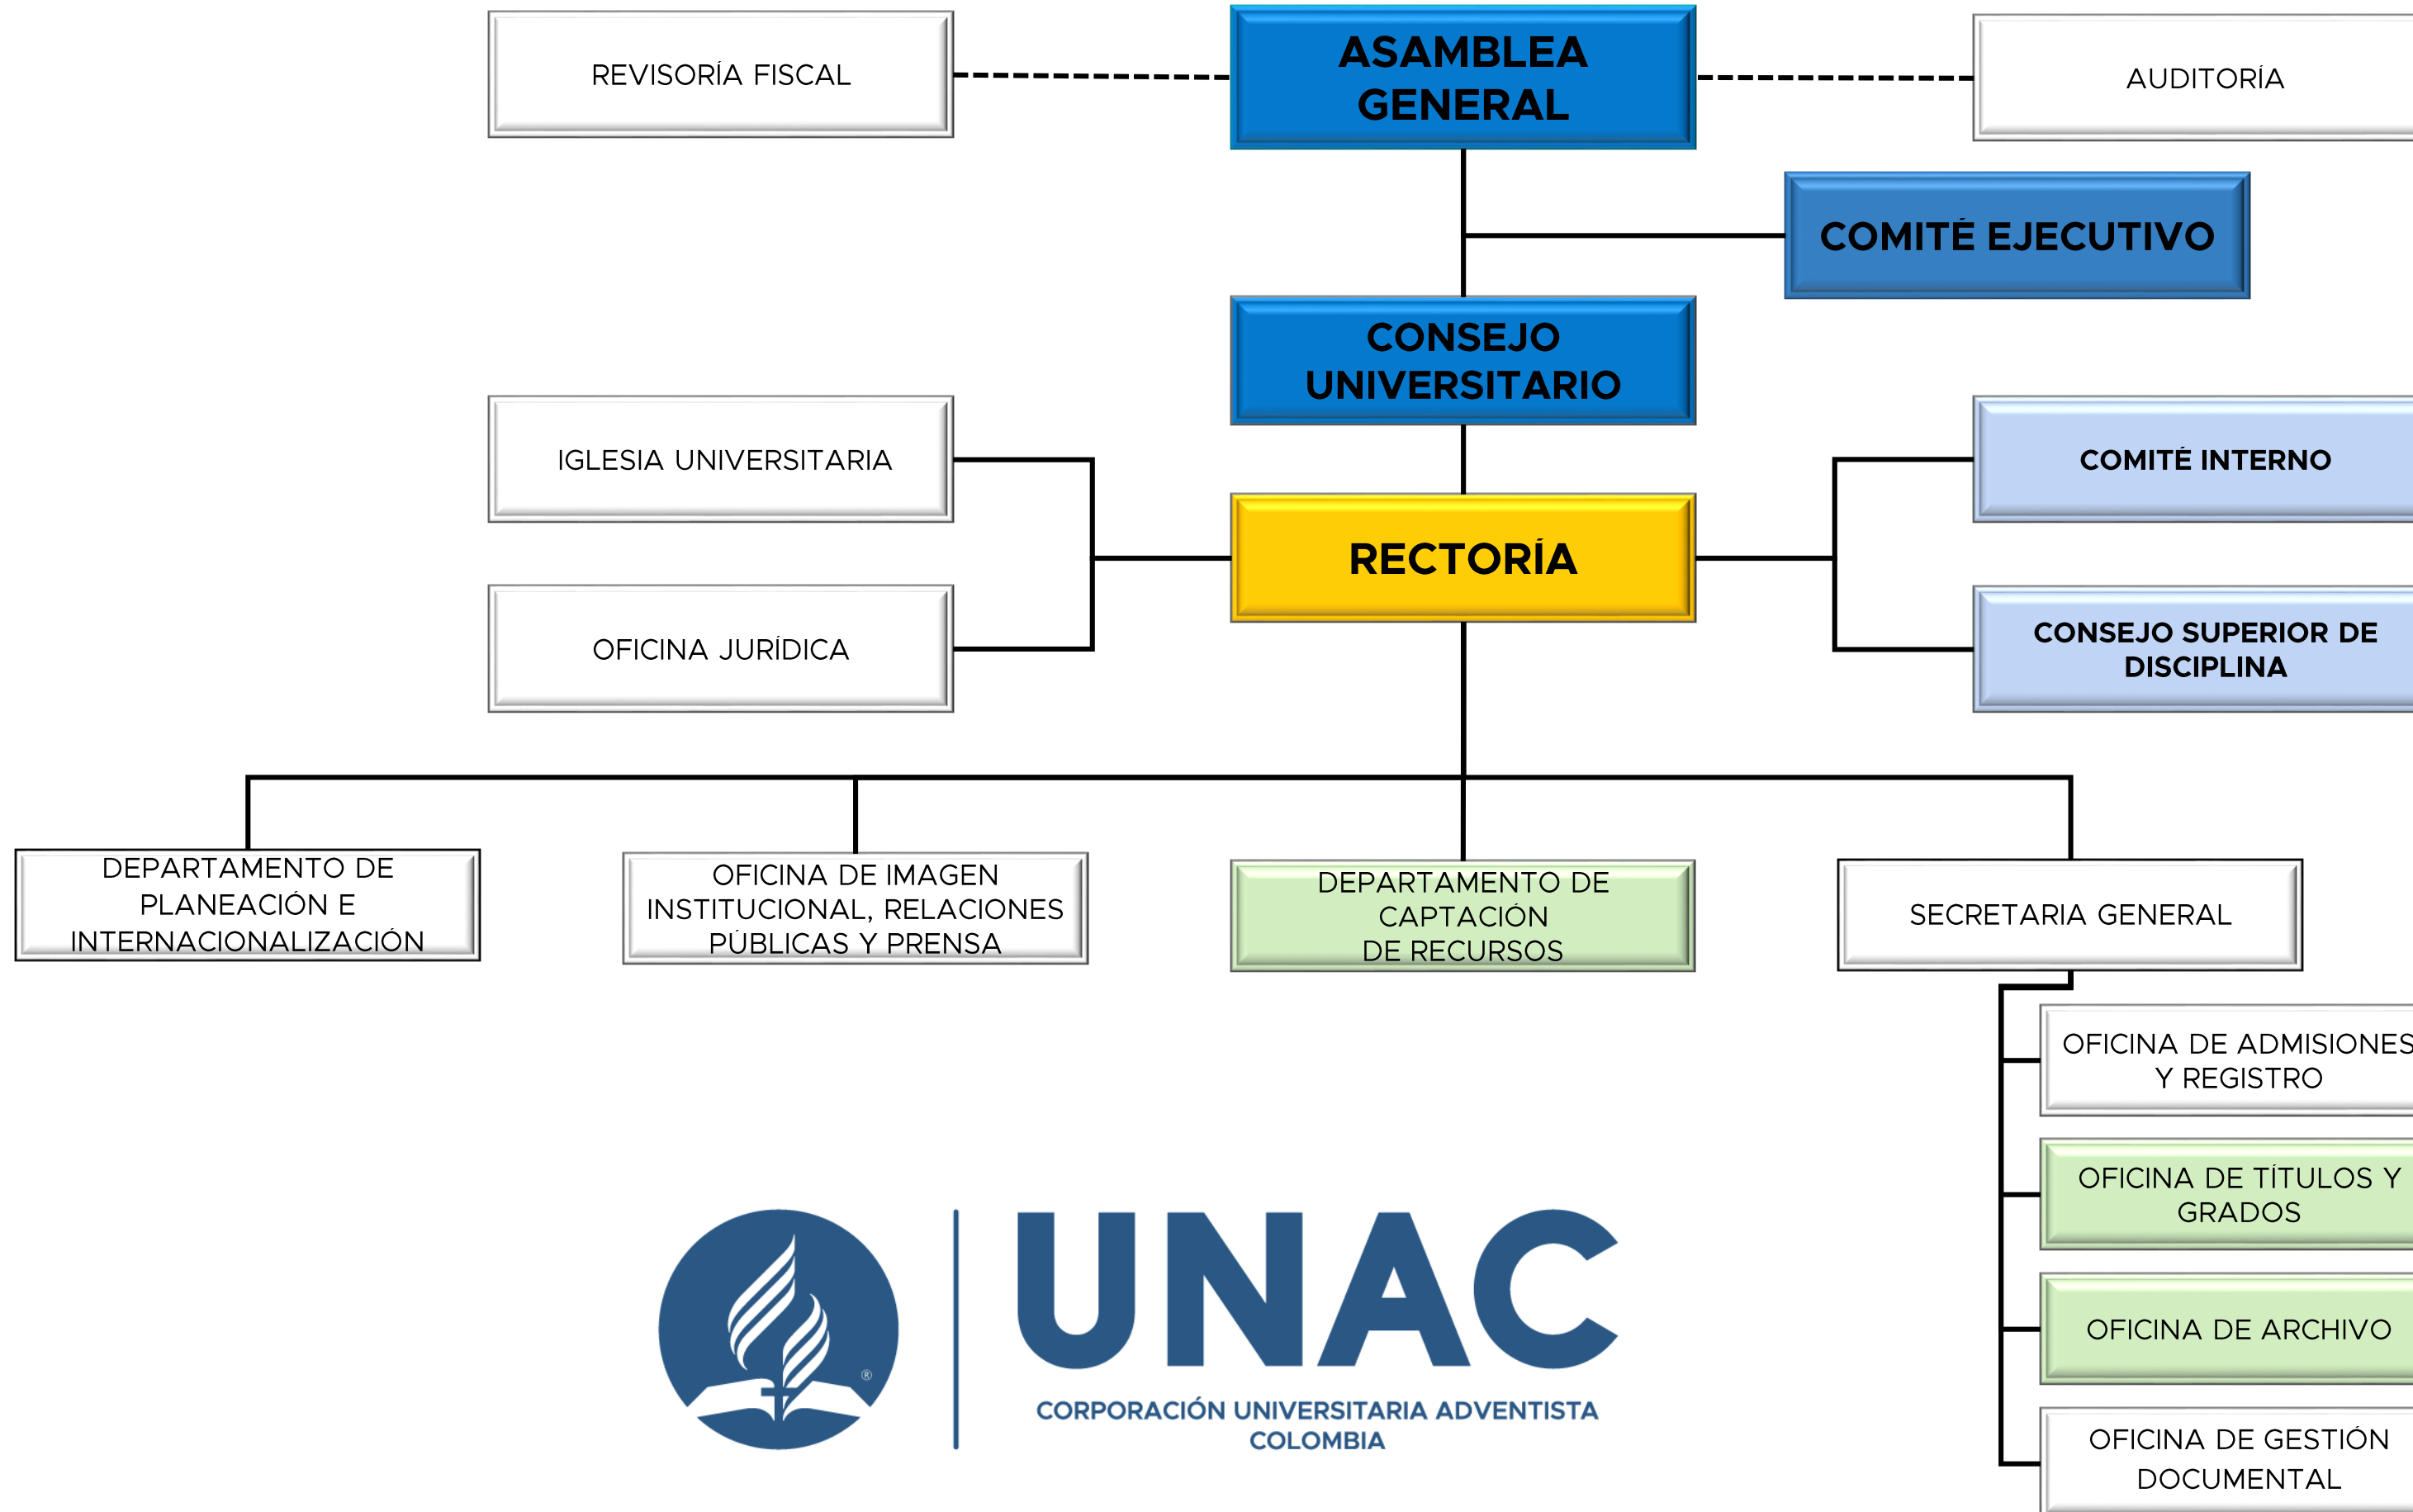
REVISORÍA FISCAL

ASAMBLEA GENERAL

AUDITORÍA

COMITÉ EJECUTIVO

CONSEJO UNIVERSITARIO

IGLESIA UNIVERSITARIA

OFICINA JURÍDICA

RECTORÍA

COMITÉ INTERNO

CONSEJO SUPERIOR DE DISCIPLINA

DEPARTAMENTO DE PLANEACIÓN E INTERNACIONALIZACIÓN

OFICINA DE IMAGEN INSTITUCIONAL, RELACIONES PÚBLICAS Y PRENSA

DEPARTAMENTO DE CAPTACIÓN DE RECURSOS

SECRETARIA GENERAL

OFICINA DE ADMISIONES Y REGISTRO

OFICINA DE TÍTULOS Y GRADOS

OFICINA DE ARCHIVO

OFICINA DE GESTIÓN DOCUMENTAL

UNAC
CORPORACIÓN UNIVERSITARIA ADVENTISTA
COLOMBIA